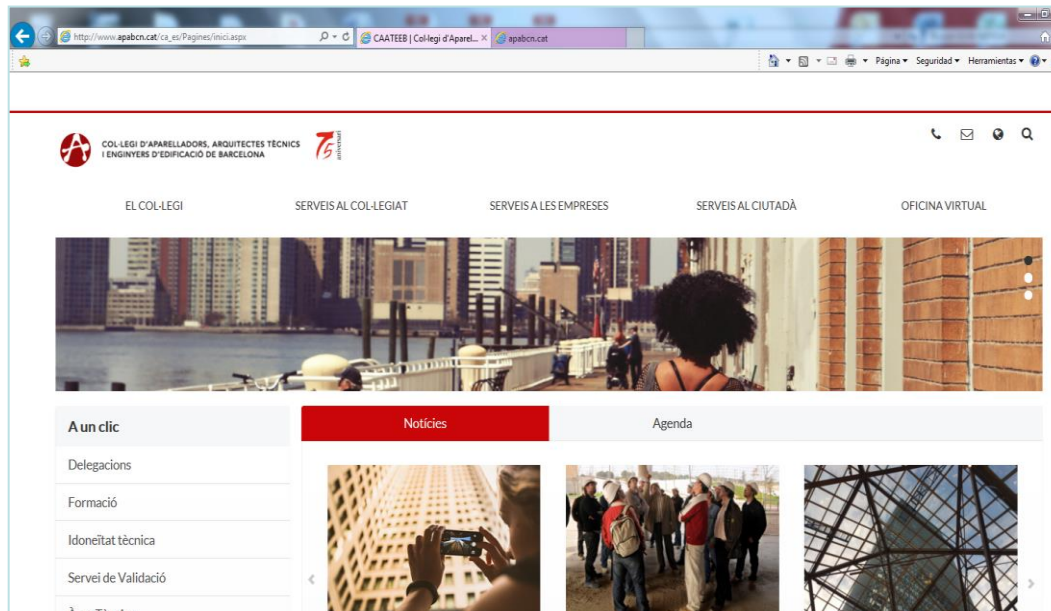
http://www.apabcn.cat/ca_es/Pagines/inici.aspx

CAATEEB | Col·legi d'Aparel... ×

apabcn.cat

Página ▾ Seguridad ▾ Herramientas ▾

COL·LEGI D'APARELLADORS, ARQUITECTES TÈCNICS I ENGINYERS D'EDIFICACIÓ DE BARCELONA

75 aniversari

EL COL·LEGI

SERVEIS AL COL·LEGIAT

SERVEIS A LES EMPRESES

SERVEIS AL CIUTADÀ

OFICINA VIRTUAL

A un clic

Delegacions

Formació

Idoneïtat tècnica

Servei de Validació

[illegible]

Notícies

Agenda